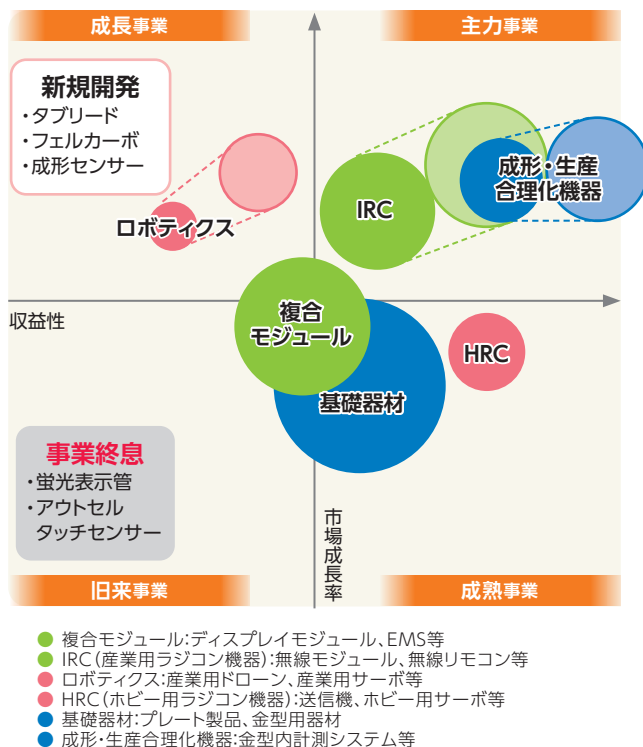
成長事業

主力事業

新規開発
・タブリード
・フェルカーボ
・成形センサー

ロボティクス

IRC

成形・生産合理化機器

収益性

複合モジュール

HRC

基礎器材

事業終息
・蛍光表示管
・アウトセル タッチセンサー

市場成長率

旧来事業

成熟事業

● 複合モジュール:ディスプレイモジュール、EMS等
● IRC(産業用ラジコン機器):無線モジュール、無線リモコン等
● ロボティクス:産業用ドローン、産業用サーボ等
● HRC(ホビー用ラジコン機器):送信機、ホビー用サーボ等
● 基礎器材:プレート製品、金型用器材
● 成形・生産合理化機器:金型内計測システム等